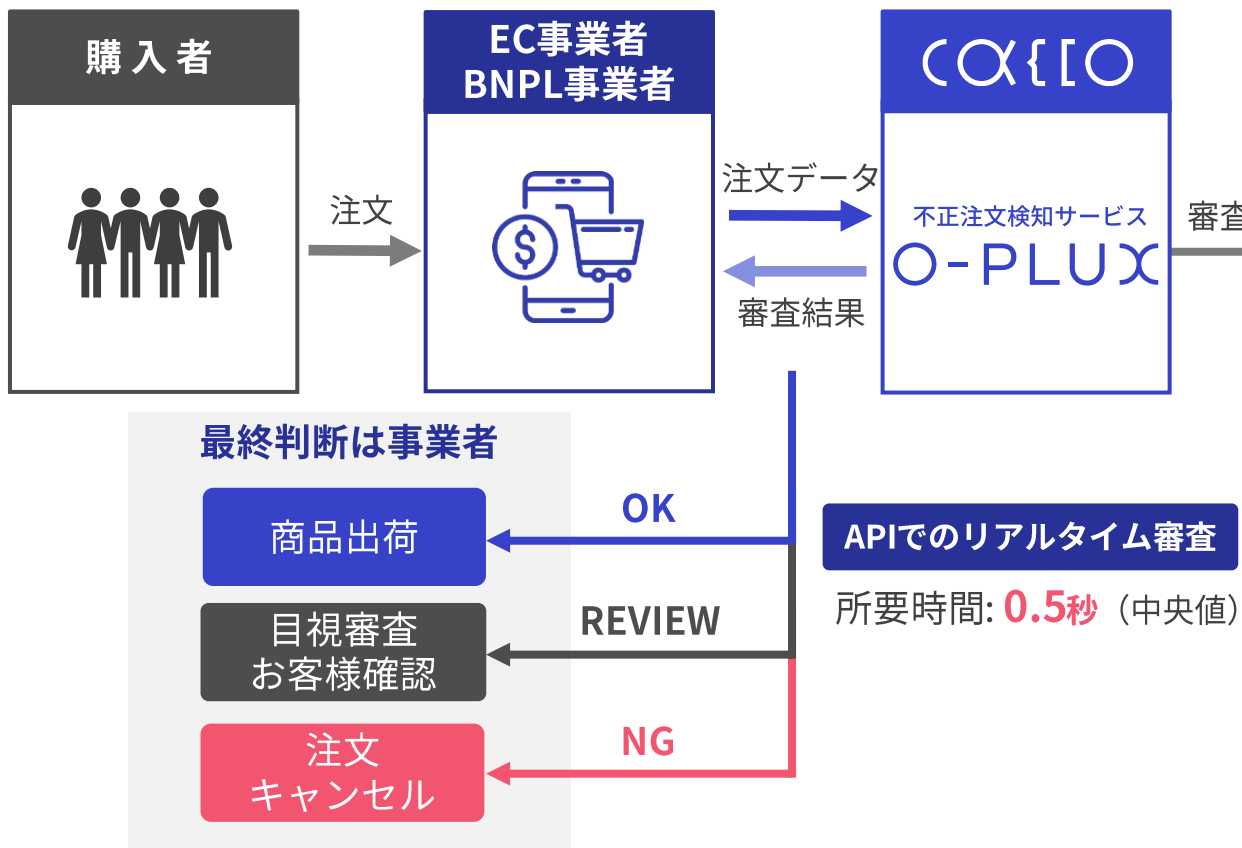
購入者

注文

EC事業者
BNPL事業者

注文データ

審査結果

CACCO

不正注文検知サービス
O-PLUX

審査

最終判断は事業者

商品出荷

OK

目視審査
お客様確認

REVIEW

注文
キャンセル

NG

APIでのリアルタイム審査

所要時間: 0.5秒（中央値）